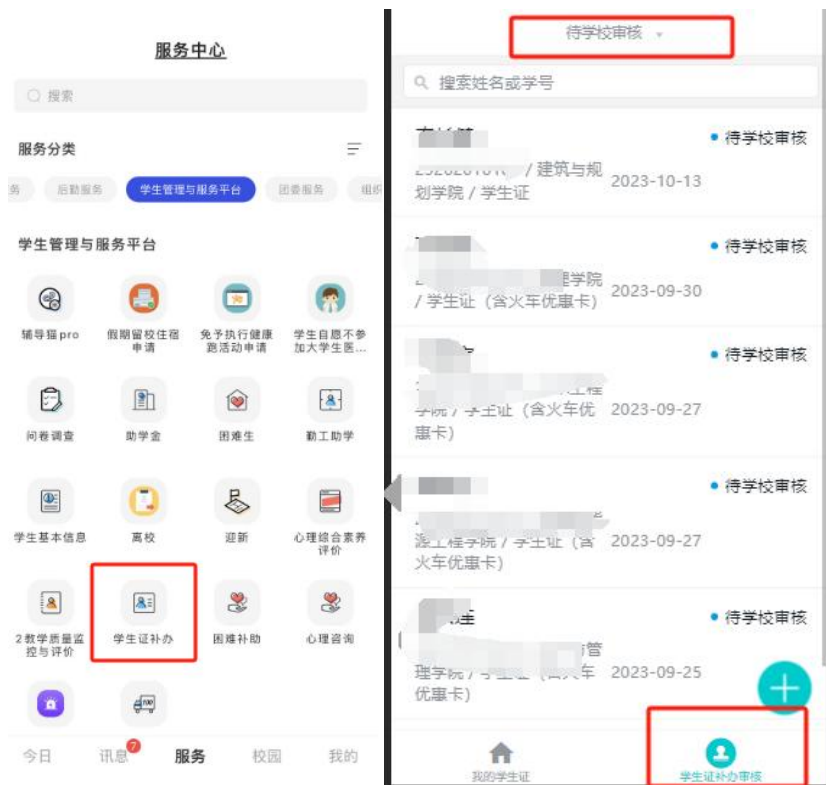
服务中心

搜索

服务分类

务 后勤服务 学生管理与服务平台 团委服务 组织

学生管理与服务平台

辅导猫pro

假期留校住宿申请

免予执行健康跑活动申请

学生自愿不参加大学生医...

问卷调查

助学金

困难生

勤工助学

学生基本信息

离校

迎新

心理综合素养评价

2教学质量监控与评价

学生证补办

困难补助

心理咨询

今日 讯息 7 服务 校园 我的

待学校审核

搜索姓名或学号

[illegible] / 建筑与规划学院 / 学生证 2023-10-13 • 待学校审核

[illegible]学院 / 学生证（含火车优惠卡） 2023-09-30 • 待学校审核

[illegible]学院 / 学生证（含火车优惠卡） 2023-09-27 • 待学校审核

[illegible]工程学院 / 学生证（含火车优惠卡） 2023-09-27 • 待学校审核

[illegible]管理学院 / 学生证（含火车优惠卡） 2023-09-25 • 待学校审核

我的学生证

学生证补办审核